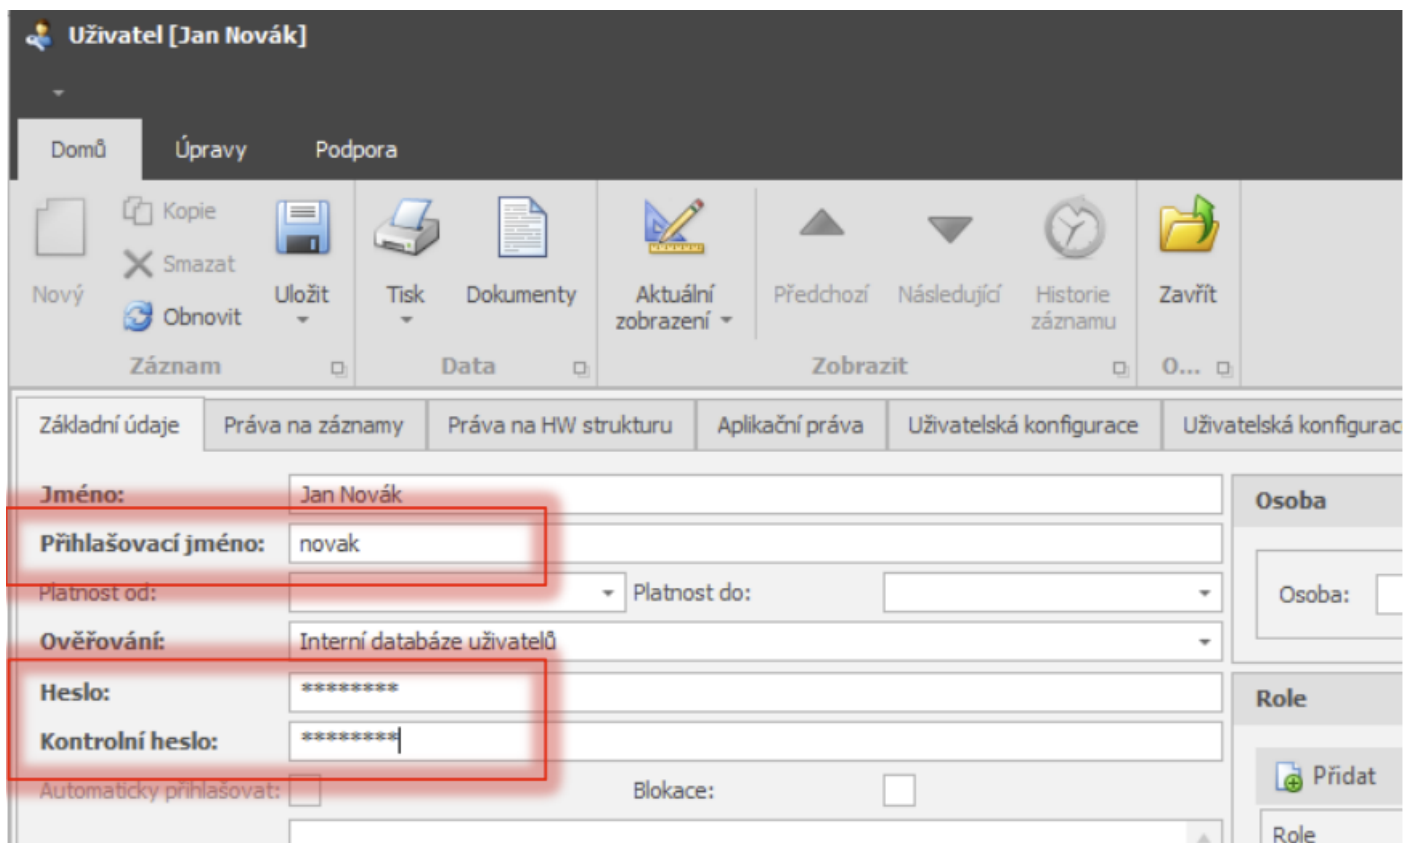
Uživatel [Jan Novák]

Domů Úpravy Podpora

Nový Kopie Smazat Obnovit Uložit Tisk Dokumenty Aktuální zobrazení Předchozí Následující Historie záznamu Zavřít

Záznam Data Zobrazit O...

Základní údaje | Práva na záznamy | Práva na HW strukturu | Aplikační práva | Uživatelská konfigurace | Uživatelská konfigurac

Jméno: Jan Novák
Přihlašovací jméno: novak
Platnost od: Platnost do:
Ověřování: Interní databáze uživatelů
Heslo: ********
Kontrolní heslo: ********
Automaticky přihlašovat: Blokace:

Osoba
Osoba:

Role
Přidat
Role